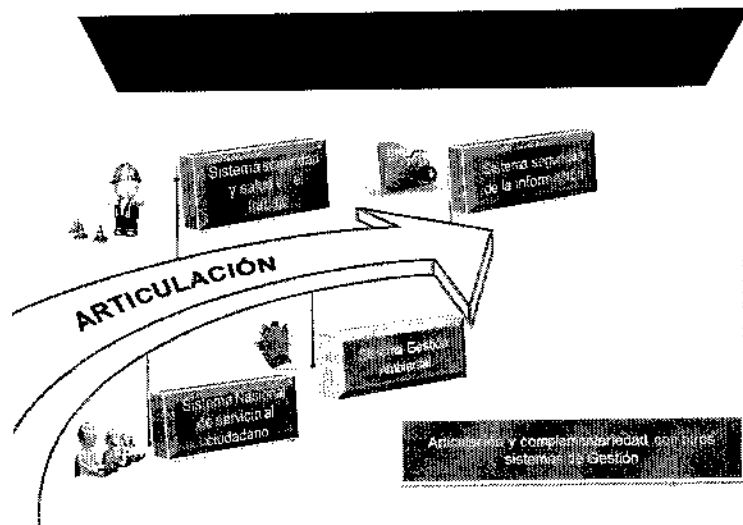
Sistema seguridad y salud en el trabajo

Sistema seguridad de la información

ARTICULACIÓN

Sistema Gestión Ambiental

Sistema Nacional de servicio al ciudadano

Articulación y complementariedad con otros sistemas de Gestión